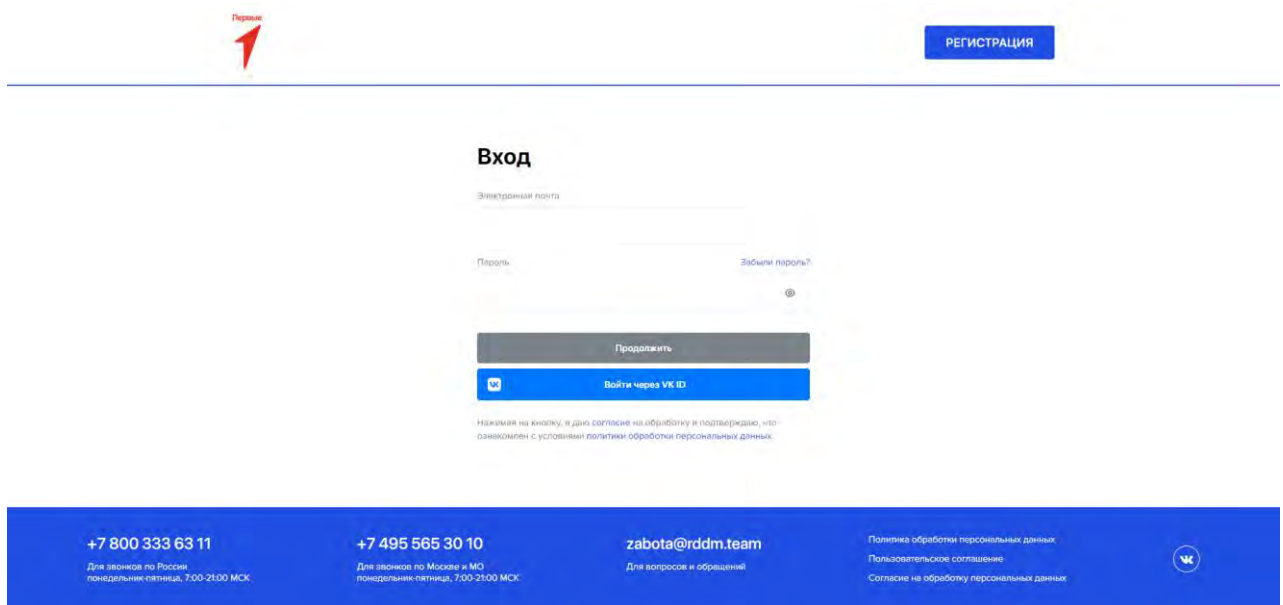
Первые

РЕГИСТРАЦИЯ

Вход

Электронная почта

Пароль

Забыли пароль?

Продолжить

Войти через VK ID

Нажимая на кнопку, я даю согласие на обработку и подтверждаю, что ознакомлен с условиями политики обработки персональных данных.

+7 800 333 63 11
Для звонков по России
понедельник-пятница, 7:00-21:00 МСК

+7 495 565 30 10
Для звонков по Москве и МО
понедельник-пятница, 7:00-21:00 МСК

zabota@rddm.team
Для вопросов и обращений

Политика обработки персональных данных
Пользовательское соглашение
Согласие на обработку персональных данных